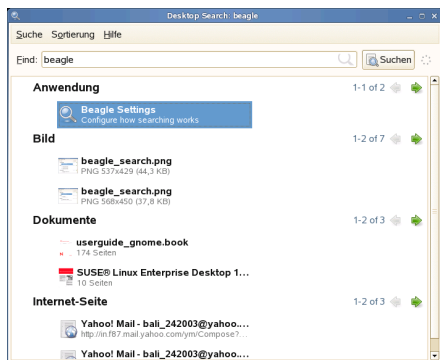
Desktop Search: beagle

Suche Sortierung Hilfe

Find: beagle

Suchen

Anwendung

1-1 of 2

Beagle Settings
Configure how searching works

Bild

1-2 of 7

beagle_search.png
PNG 537x429 (44,3 KB)

beagle_search.png
PNG 568x450 (37,8 KB)

Dokumente

1-2 of 3

userguide_gnome.book
174 Seiten

SUSE® Linux Enterprise Desktop 1...
10 Seiten

Internet-Seite

1-2 of 3

Yahoo! Mail - bali_242003@yahoo....
http://in.f87.mail.yahoo.com/ym/Compose?...

Yahoo! Mail - bali_242003@yahoo....